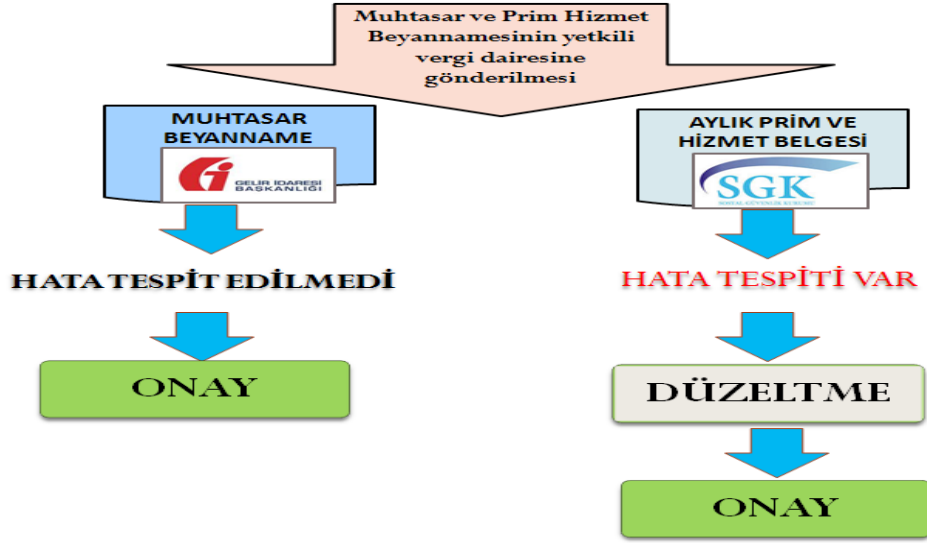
Muhtasar ve Prim Hizmet Beyannamesinin yetkili vergi dairesine gönderilmesi

MUHTASAR BEYANNAME

GELİR İDARESİ BAŞKANLIĞI

AYLIK PRİM VE HİZMET BELGESİ

SGK

HATA TESPİT EDİLMEDİ

HATA TESPİTİ VAR

ONAY

DÜZELTME

ONAY